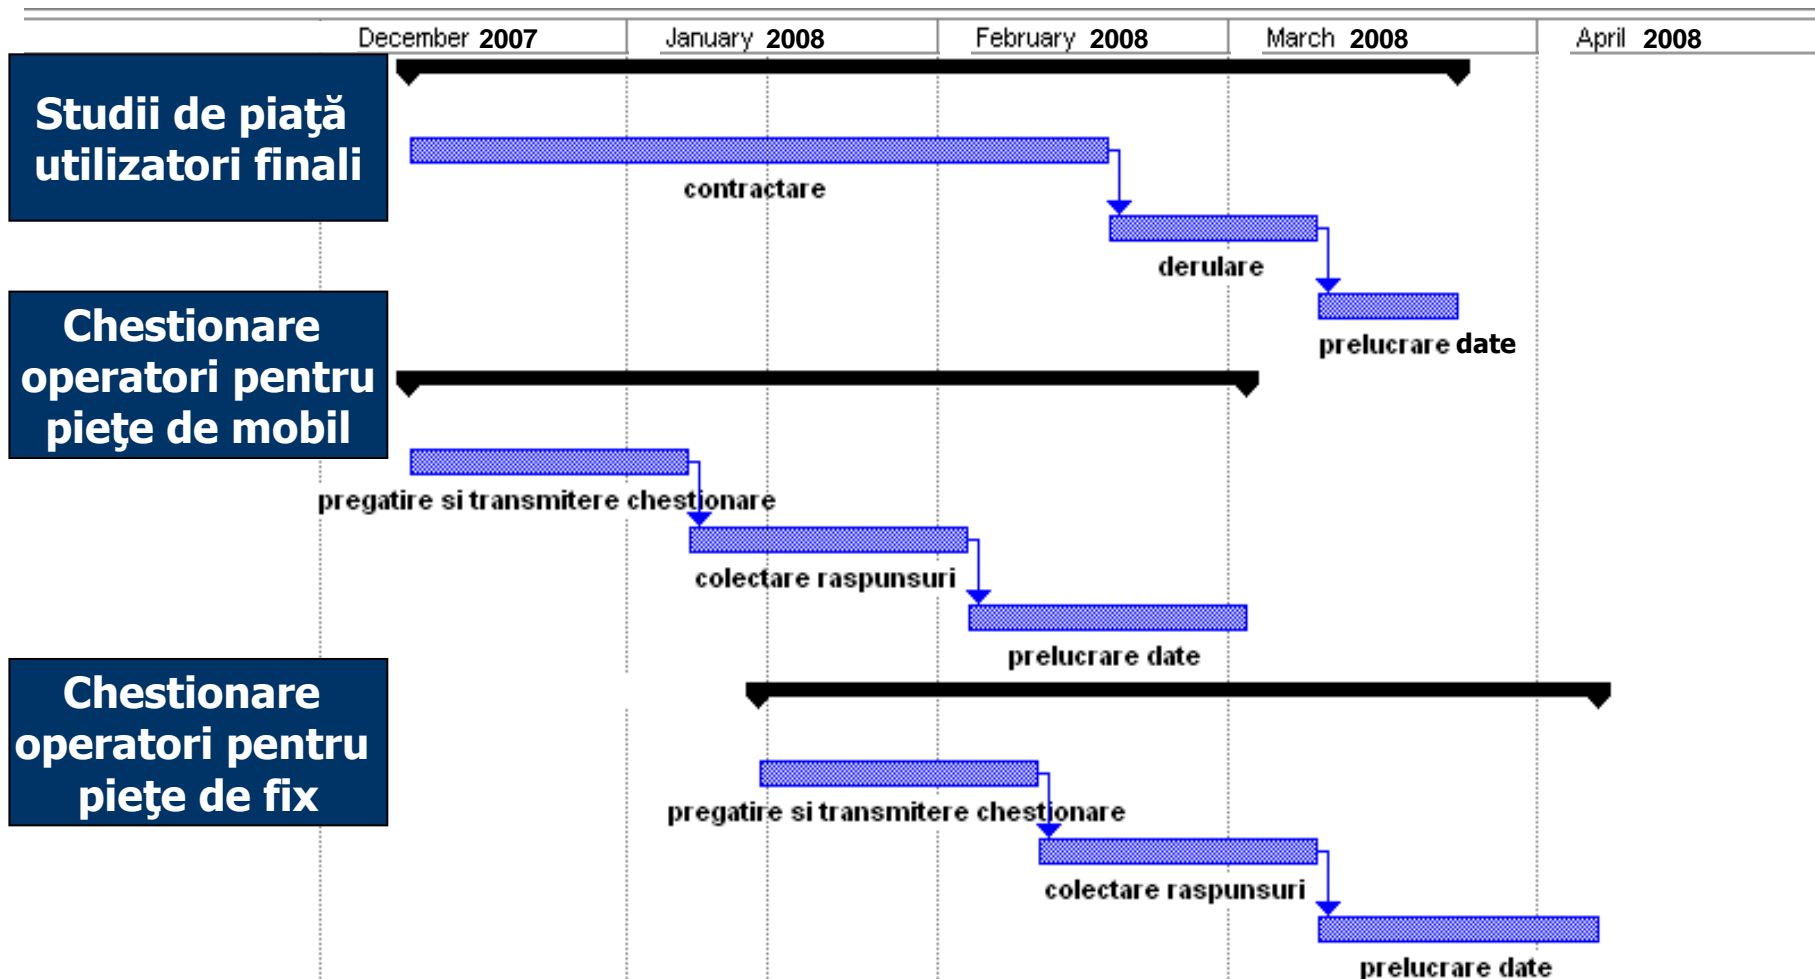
December 2007
January 2008
February 2008
March 2008
April 2008

Studii de piaţă utilizatori finali

contractare

derulare

prelucrare date

Chestionare operatori pentru pieţe de mobil

pregatire si transmitere chestionare

colectare raspunsuri

prelucrare date

Chestionare operatori pentru pieţe de fix

pregatire si transmitere chestionare

colectare raspunsuri

prelucrare date